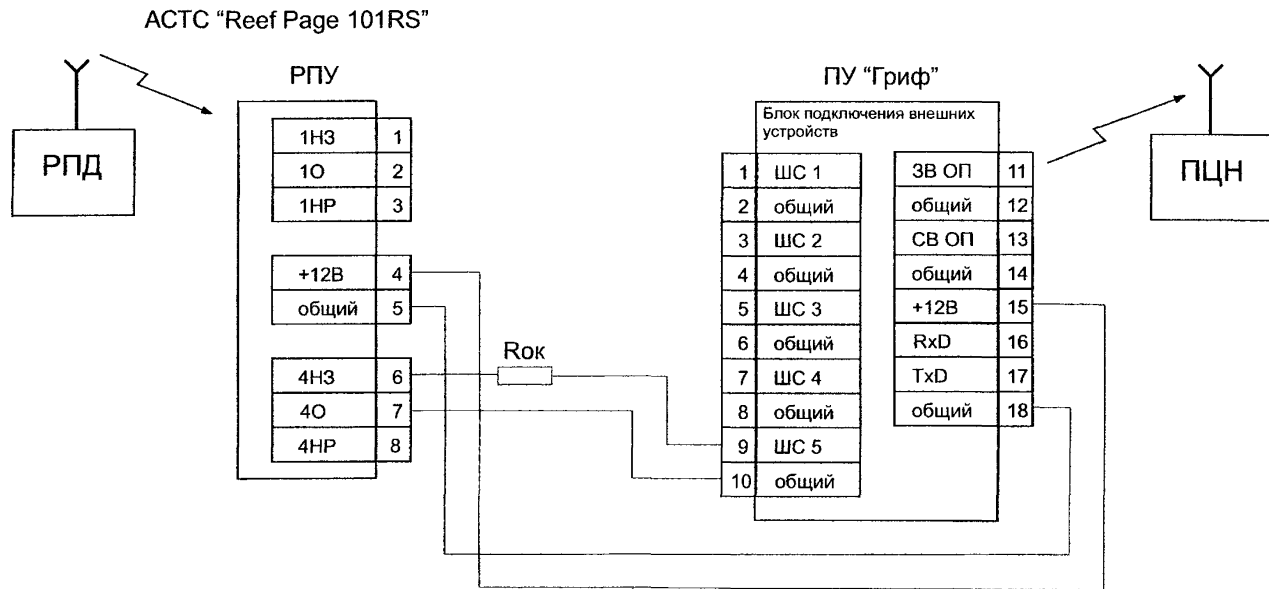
АСТС "Reef Page 101RS"

РПД

РПУ

| 1Н3 | 1 |
|---|---|
| 1О | 2 |
| 1НР | 3 |

| +12В | 4 |
|---|---|
| общий | 5 |

| 4Н3 | 6 |
|---|---|
| 4О | 7 |
| 4НР | 8 |

Rок

ПУ "Гриф"

Блок подключения внешних устройств

| 1 | ШС 1 |
|---|---|
| 2 | общий |
| 3 | ШС 2 |
| 4 | общий |
| 5 | ШС 3 |
| 6 | общий |
| 7 | ШС 4 |
| 8 | общий |
| 9 | ШС 5 |
| 10 | общий |

| ЗВ ОП | 11 |
|---|---|
| общий | 12 |
| СВ ОП | 13 |
| общий | 14 |
| +12В | 15 |
| RxD | 16 |
| TxD | 17 |
| общий | 18 |

ПЦН